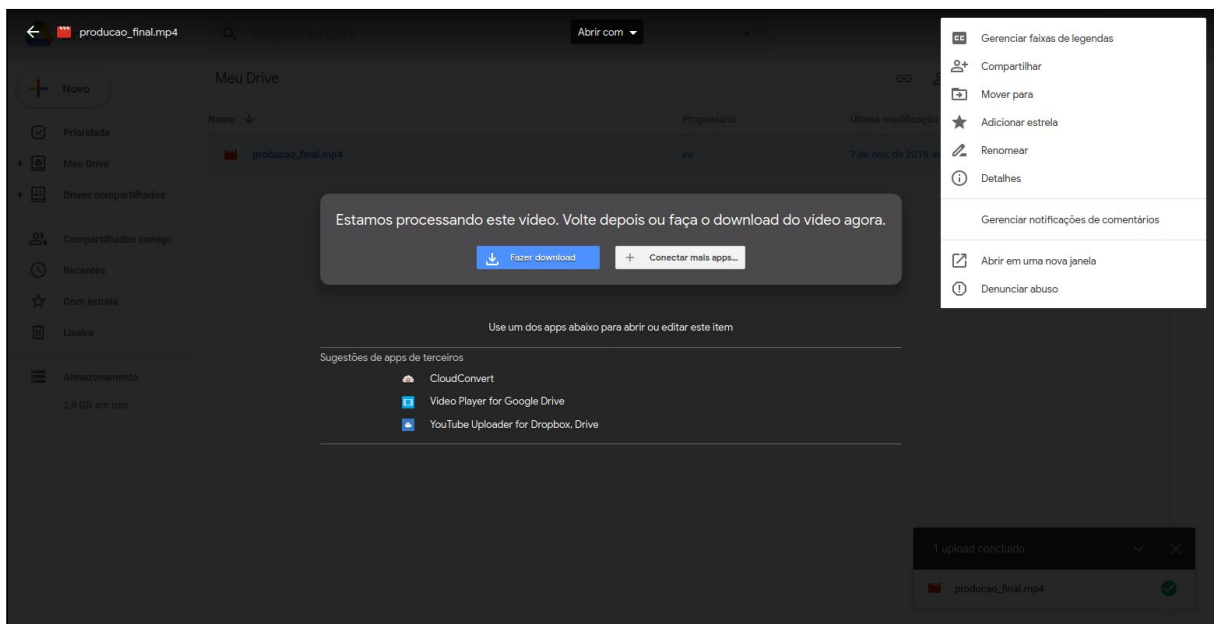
producao_final.mp4

Pesquisar no Drive

Abrir com

Novo

Prioridade

Meu Drive

Drives compartilhados

Compartilhados comigo

Recentes

Com estrela

Lixeira

Armazenamento

2,6 GB em uso

Meu Drive

Nome

Proprietário

Última modificação

producao_final.mp4

eu

7 de nov. de 2019

Gerenciar faixas de legendas

Compartilhar

Mover para

Adicionar estrela

Renomear

Detalhes

Gerenciar notificações de comentários

Abrir em uma nova janela

Denunciar abuso

Estamos processando este vídeo. Volte depois ou faça o download do vídeo agora.

Fazer download

Conectar mais apps...

Use um dos apps abaixo para abrir ou editar este item

Sugestões de apps de terceiros

CloudConvert

Video Player for Google Drive

YouTube Uploader for Dropbox, Drive

1 upload concluído

producao_final.mp4